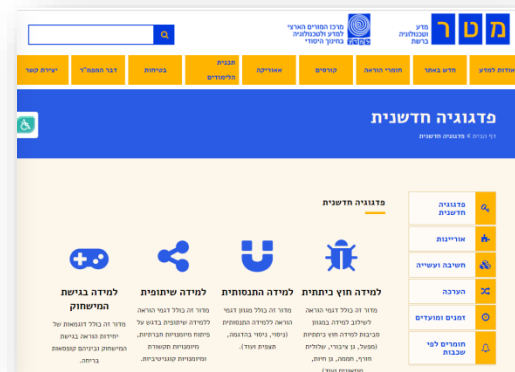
מטר
מדע טכנולוגיה ברשת
מרכז המורים הארצי למדע ולטכנולוגיה בחינוך היסודי

אודות למטר
חדש באתר
חומרי הוראה
קורסים
אוריינות
תכנית הלימודים
בטיחות
דבר הממ"ר
יצירת קשר

פדגוגיה חדשנית
דף הבית » פדגוגיה חדשנית

פדגוגיה חדשנית
אוריינות
חשיבה עשייתית
הערכה
זמנים ומועדים
חומרים לפי שכבות

פדגוגיה חדשנית

למידה חוץ כיתתית
מדור זה כולל דגמי הוראה לעידוד למידה בממשק מבוססת למידה חוץ כיתתית (מפעל, גן ציבורי, שלוליות חורף, חממה, גן חיות, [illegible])

למידה התנסותית
מדור זה כולל מגוון דגמי הוראה ללמידה התנסותית (ניסוי, ניסוי בהדגמה, תצפית ועוד).

למידה שיתופית
מדור זה כולל דגמי הוראה ללמידה שיתופית בדגש על פיתוח מיומנויות חברתיות, מיומנויות תקשורת ומיומנויות קוגניטיביות.

למידה בגישת המשחוק
מדור זה כולל דוגמאות של יחידות הוראה בגישת המשחוק ובניהם קופסאות בריחה.